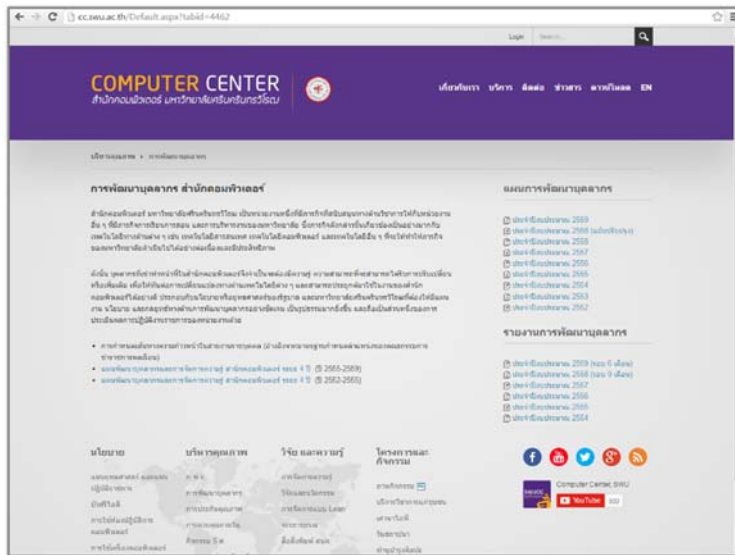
cc.swu.ac.th/Default.aspx?tabid=4462

Login | Search

COMPUTER CENTER
สำนักคอมพิวเตอร์ มหาวิทยาลัยศรีนครินทรวิโรฒ

เกี่ยวกับเรา บริการ ติดต่อ ข่าวสาร ดาวน์โหลด EN

บริหารองค์กร » การพัฒนาบุคลากร

การพัฒนาบุคลากร สำนักคอมพิวเตอร์

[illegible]

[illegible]

• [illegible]
• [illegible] (ปี 2565-2569)
• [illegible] (ปี 2562-2565)

แผนการพัฒนาบุคลากร

ประจำปีงบประมาณ 2559
ประจำปีงบประมาณ 2558 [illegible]
ประจำปีงบประมาณ 2558
ประจำปีงบประมาณ 2557
ประจำปีงบประมาณ 2556
ประจำปีงบประมาณ 2555
ประจำปีงบประมาณ 2554
ประจำปีงบประมาณ 2553
ประจำปีงบประมาณ 2552

รายงานการพัฒนาบุคลากร

ประจำปีงบประมาณ 2559 (รอบ 6 เดือน)
ประจำปีงบประมาณ 2558 (รอบ 9 เดือน)
ประจำปีงบประมาณ 2558
ประจำปีงบประมาณ 2557
ประจำปีงบประมาณ 2556
ประจำปีงบประมาณ 2555
ประจำปีงบประมาณ 2554

นโยบาย
บริหารคุณภาพ
วิจัย และนวัตกรรม
โครงการและกิจกรรม

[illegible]

Computer Center, SWU
YouTube 102